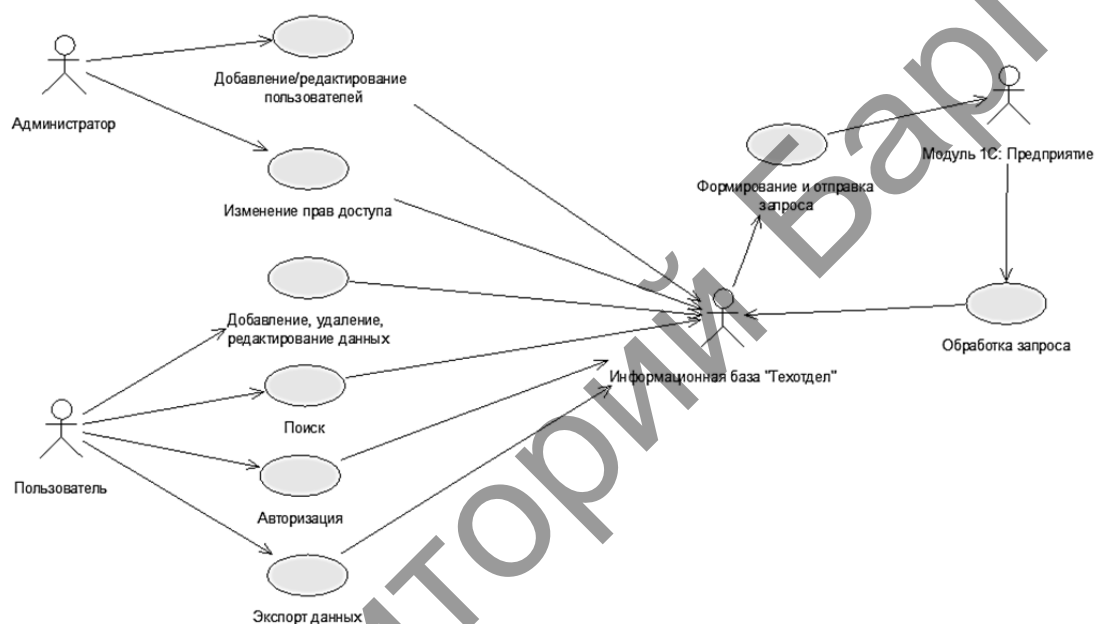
Администратор

Добавление/редактирование пользователей

Изменение прав доступа

Формирование и отправка запроса

Модуль 1С: Предприятие

Добавление, удаление, редактирование данных

Обработка запроса

Информационная база "Техотдел"

Поиск

Пользователь

Авторизация

Экспорт данных

Репозиторий БарГУ